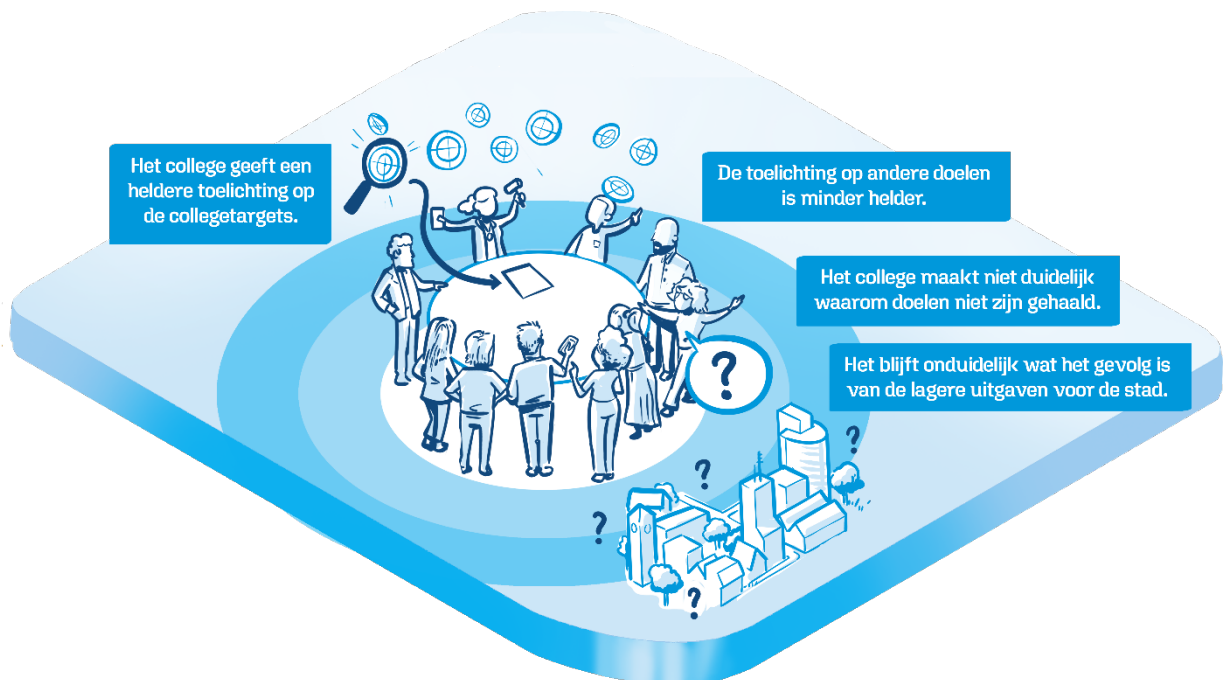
Het college geeft een heldere toelichting op de collegetargets.

De toelichting op andere doelen is minder helder.

Het college maakt niet duidelijk waarom doelen niet zijn gehaald.

?

Het blijft onduidelijk wat het gevolg is van de lagere uitgaven voor de stad.

?

?

?

?